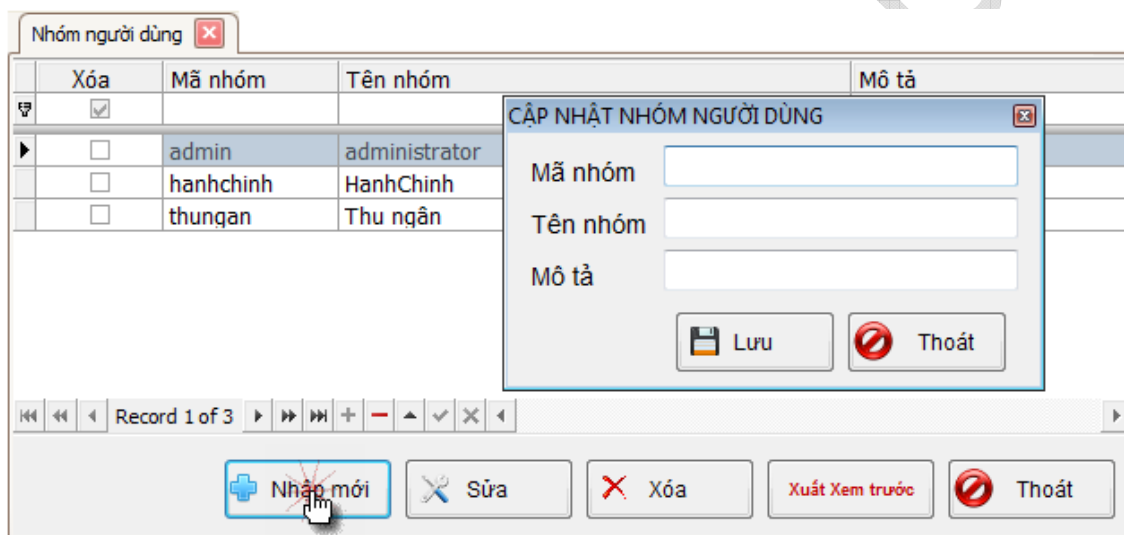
Nhóm người dùng

| Xóa | Mã nhóm | Tên nhóm | Mô tả |
|---|---|---|---|
| | | | |
| | admin | administrator | |
| | hanhchinh | HanhChinh | |
| | thungan | Thu ngân | |

CẬP NHẬT NHÓM NGƯỜI DÙNG

Mã nhóm

Tên nhóm

Mô tả

Lưu

Thoát

Record 1 of 3

Nhập mới

Sửa

Xóa

Xuất Xem trước

Thoát